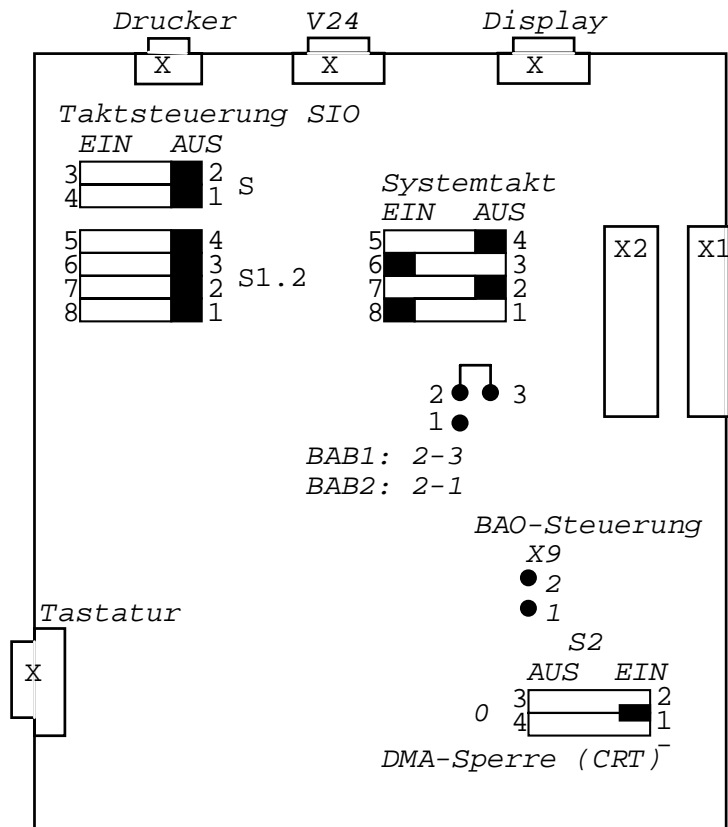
Drucker V24 Display
X X X

Taktsteuerung SIO
EIN AUS
3 2
4 1 S

5 4
6 3
7 2 S1.2
8 1

Systemtakt
EIN AUS
5 4
6 3
7 2
8 1

X2 X1

2 3
1

BAB1: 2-3
BAB2: 2-1

BAO-Steuerung
X9
2
1

Tastatur
X

S2
AUS EIN
3 2
0 4 1

DMA-Sperre (CRT)